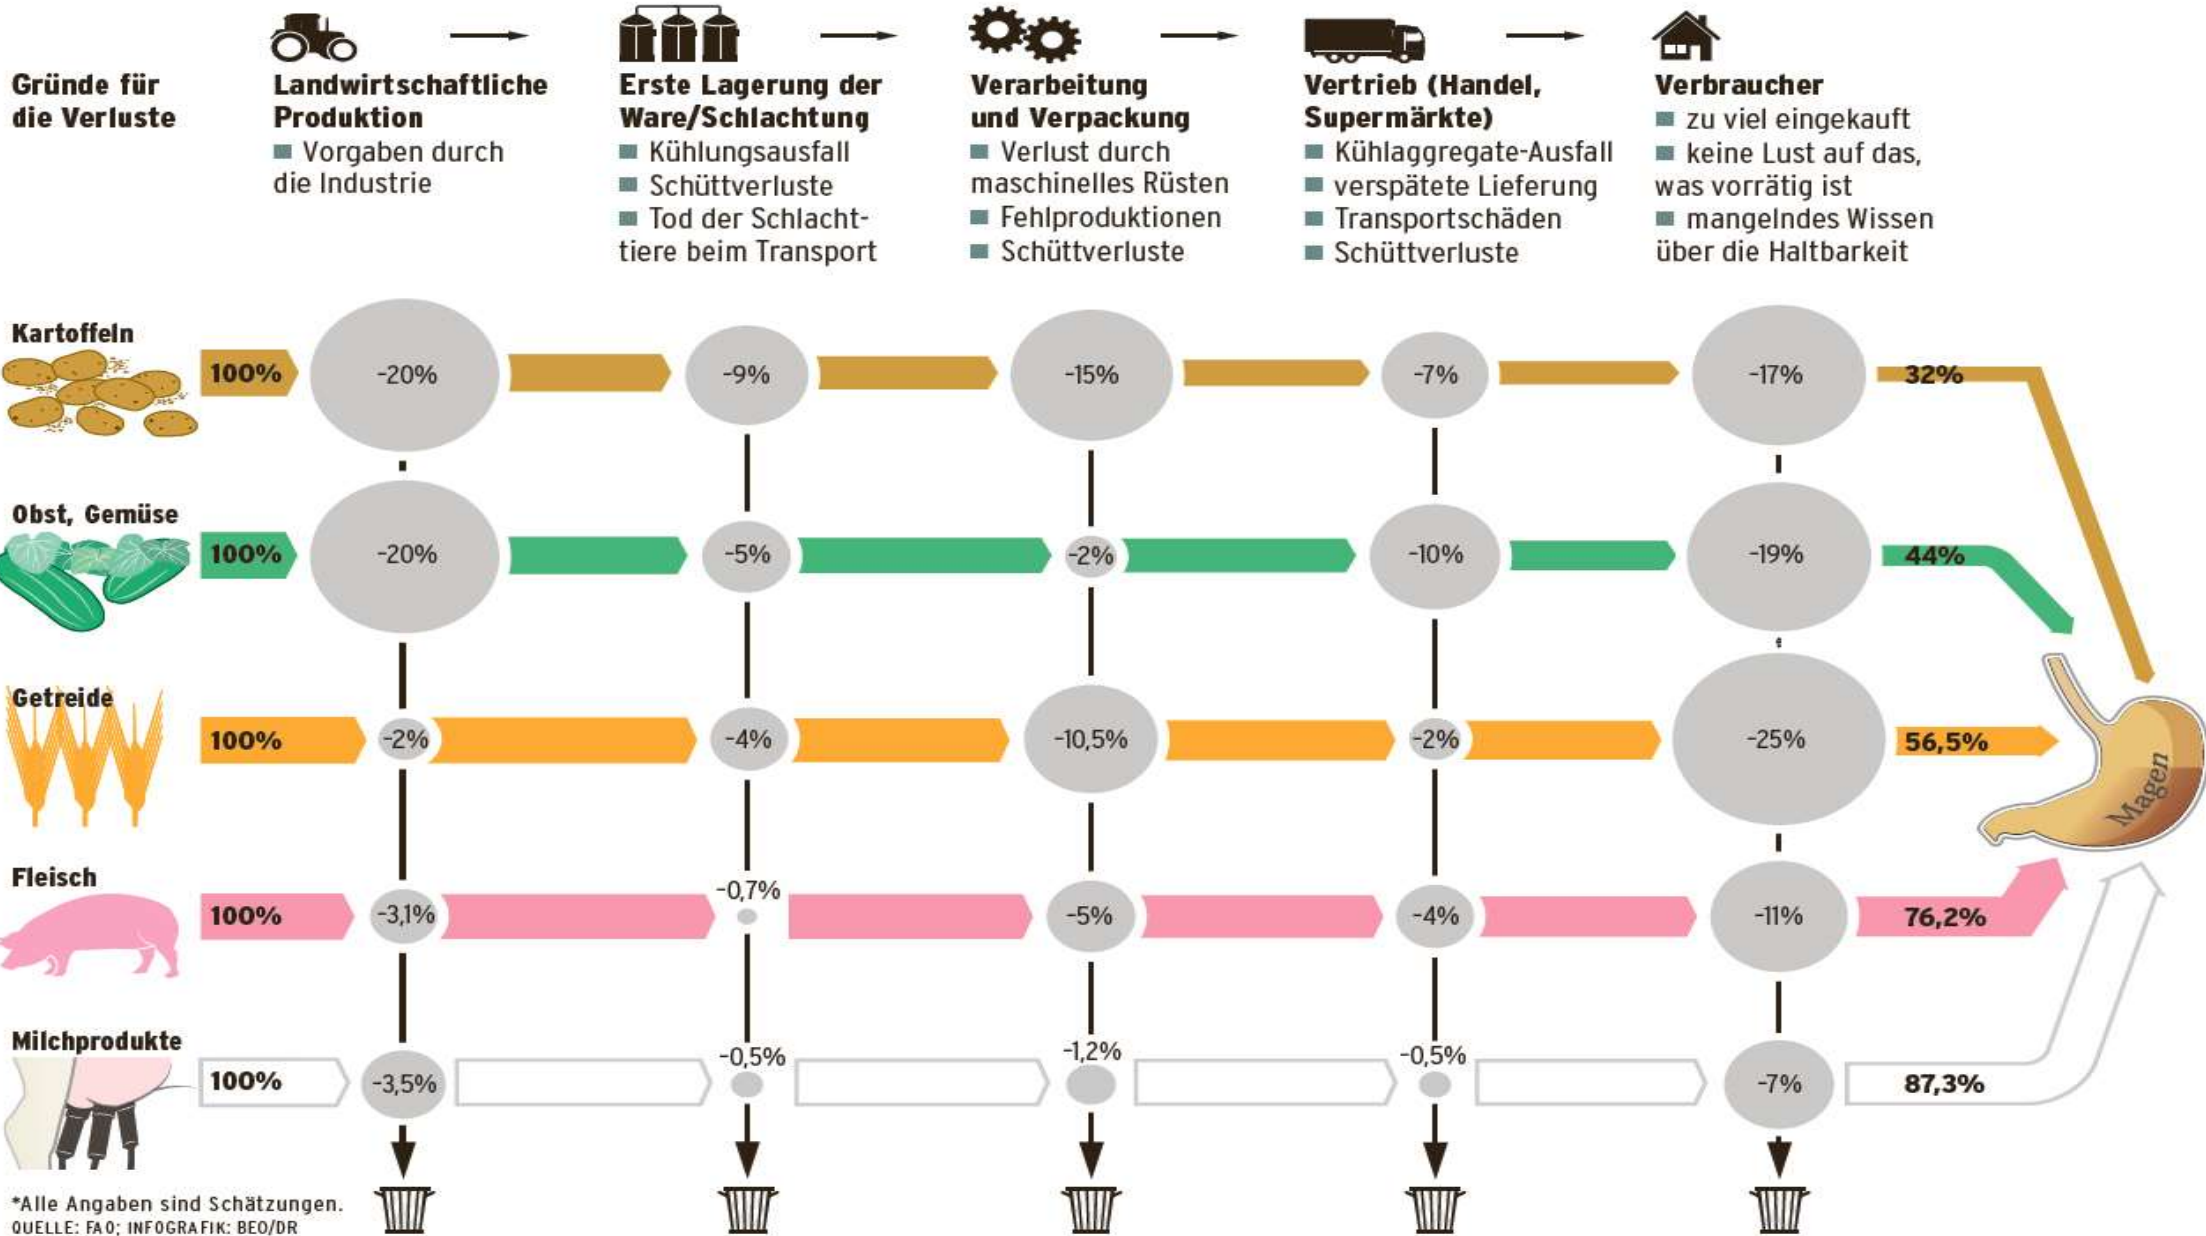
Gründe für die Verluste

Landwirtschaftliche Produktion
■ Vorgaben durch die Industrie

Erste Lagerung der Ware/Schlachtung
■ Kühlungsausfall
■ Schüttverluste
■ Tod der Schlachttiere beim Transport

Verarbeitung und Verpackung
■ Verlust durch maschinelles Rüsten
■ Fehlproduktionen
■ Schüttverluste

Vertrieb (Handel, Supermärkte)
■ Kühlaggregate-Ausfall
■ verspätete Lieferung
■ Transportschäden
■ Schüttverluste

Verbraucher
■ zu viel eingekauft
■ keine Lust auf das, was vorrätig ist
■ mangelndes Wissen über die Haltbarkeit

Kartoffeln 100% -20% -9% -15% -7% -17% 32%

Obst, Gemüse 100% -20% -5% -2% -10% -19% 44%

Getreide 100% -2% -4% -10,5% -2% -25% 56,5%

Fleisch 100% -3,1% -0,7% -5% -4% -11% 76,2%

Milchprodukte 100% -3,5% -0,5% -1,2% -0,5% -7% 87,3%

Magen

*Alle Angaben sind Schätzungen.
QUELLE: FAO; INFOGRAFIK: BEO/DR